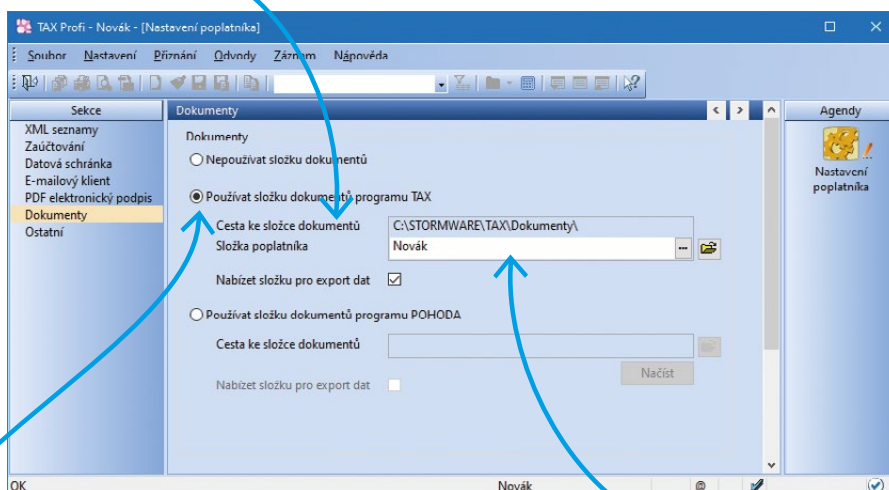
TAX Profi - Novák - [Nastavení poplatníka]

Soubor Nastavení Přiznání Odvody Záznam Nápověda

Sekce
XML seznamy
Zaúčtování
Datová schránka
E-mailový klient
PDF elektronický podpis
Dokumenty
Ostatní

Dokumenty

Dokumenty

Nepoužívat složku dokumentů

Používat složku dokumentů programu TAX

Cesta ke složce dokumentů C:\STORMWARE\TAX\Dokumenty\

Složka poplatníka Novák

Nabízet složku pro export dat

Používat složku dokumentů programu POHODA

Cesta ke složce dokumentů

Načíst

Nabízet složku pro export dat

Agendy

Nastavení poplatníka

OK

Novák